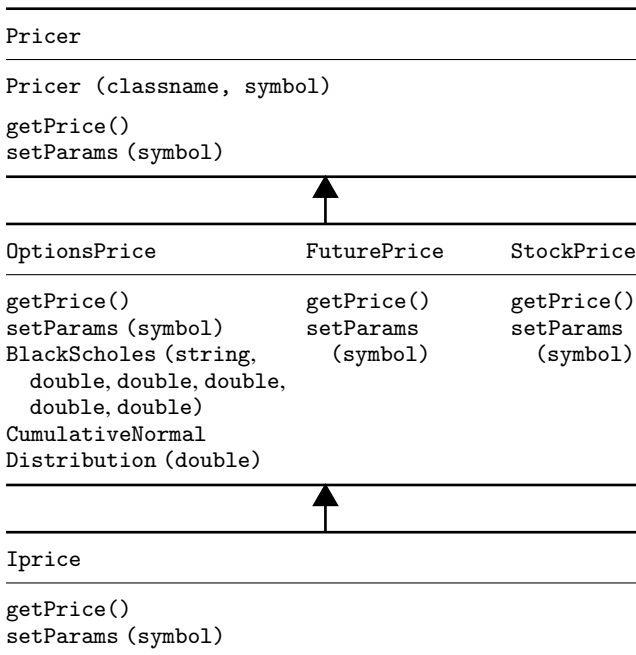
Pricer

Pricer (classname, symbol)

getPrice()
setParams (symbol)

| OptionsPrice | FuturePrice | StockPrice |
|---|---|---|
| getPrice()<br>setParams (symbol)<br>BlackScholes (string, double, double, double, double, double)<br>CumulativeNormal Distribution (double) | getPrice()<br>setParams (symbol) | getPrice()<br>setParams (symbol) |

Iprice

getPrice()
setParams (symbol)